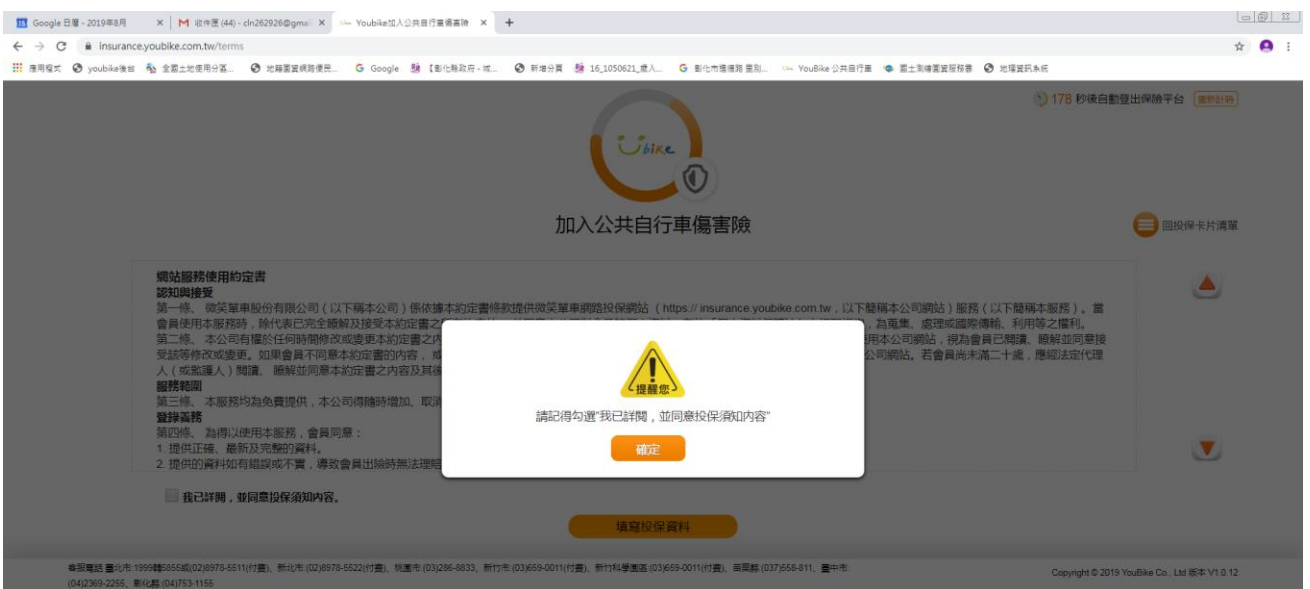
Google 日曆 - 2019年8月 ×
M 收件匣 (44) - cln262926@gmai ×
Youbike加入公共自行車傷害險 ×
+

insurance.youbike.com.tw/terms

應用程式 youbike後台 全國土地使用分區... 地籍圖資網路便民... Google 【彰化縣政府 - 城... 新增分頁 16_1050621_遺入... 彰化市道德路 里別... YouBike 公共自行車 國土測繪圖資服務雲 地理資訊系統

178 秒後自動登出保險平台 重新計時

Ubike

加入公共自行車傷害險

回投保卡片清單

網站服務使用約定書
認知與接受
第一條、 微笑單車股份有限公司（以下稱本公司）係依據本約定書條款提供微笑單車網路投保網站（https://insurance.youbike.com.tw，以下簡稱本公司網站）服務（以下簡稱本服務）。當會員使用本服務時，除代表已完全瞭解及接受本約定書之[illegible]，為蒐集、處理或國際傳輸、利用等之權利。
第二條、 本公司有權於任何時間修改或變更本約定書之內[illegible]用本公司網站，視為會員已閱讀、瞭解並同意接受該等修改或變更。如果會員不同意本約定書的內容，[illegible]公司網站。若會員尚未滿二十歲，應經法定代理人（或監護人）閱讀、瞭解並同意本約定書之內容及其後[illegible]
服務範圍
第三條、 本服務均為免費提供，本公司得隨時增加、取消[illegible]
登錄義務
第四條、 為得以使用本服務，會員同意：
1. 提供正確、最新及完整的資料。
2. 提供的資料如有錯誤或不實，導致會員出險時無法理賠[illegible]

提醒您
請記得勾選"我已詳閱，並同意投保須知內容"
確定

我已詳閱，並同意投保須知內容。

填寫投保資料

客服電話 臺北市:1999轉5855或(02)8978-5511(付費)、新北市:(02)8978-5522(付費)、桃園市:(03)286-8833、新竹市:(03)659-0011(付費)、新竹科學園區:(03)659-0011(付費)、苗栗縣:(037)558-811、臺中市:(04)2369-2255、彰化縣:(04)753-1155

Copyright © 2019 YouBike Co., Ltd 版本 V1.0.12